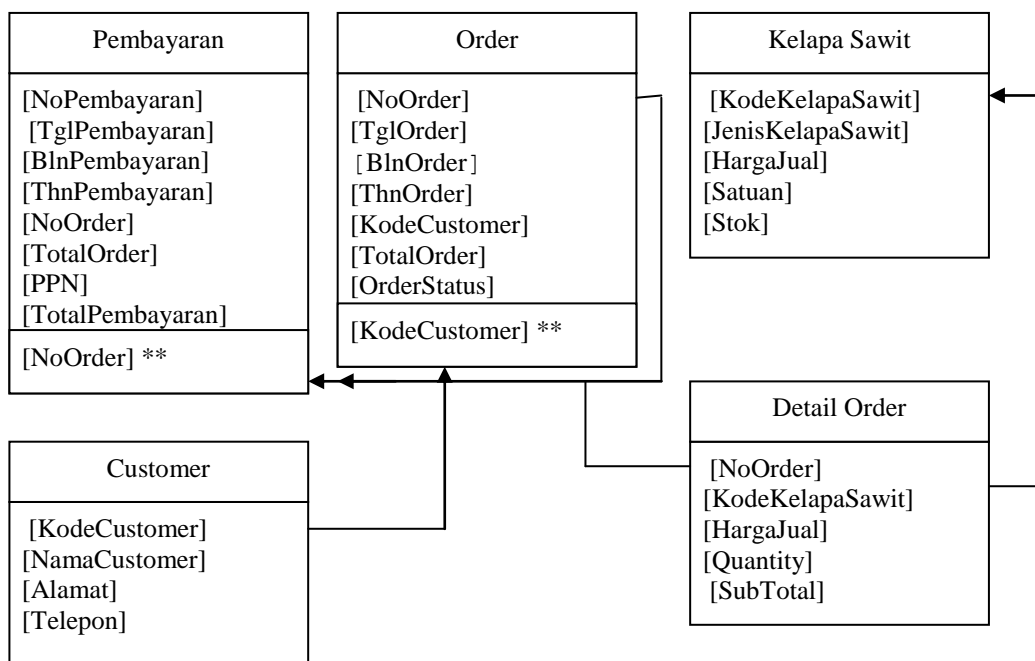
Pembayaran

[NoPembayaran]
[TglPembayaran]
[BlnPembayaran]
[ThnPembayaran]
[NoOrder]
[TotalOrder]
[PPN]
[TotalPembayaran]

[NoOrder] **

Order

[NoOrder]
[TglOrder]
[BlnOrder]
[ThnOrder]
[KodeCustomer]
[TotalOrder]
[OrderStatus]

[KodeCustomer] **

Kelapa Sawit

[KodeKelapaSawit]
[JenisKelapaSawit]
[HargaJual]
[Satuan]
[Stok]

Customer

[KodeCustomer]
[NamaCustomer]
[Alamat]
[Telepon]

Detail Order

[NoOrder]
[KodeKelapaSawit]
[HargaJual]
[Quantity]
[SubTotal]